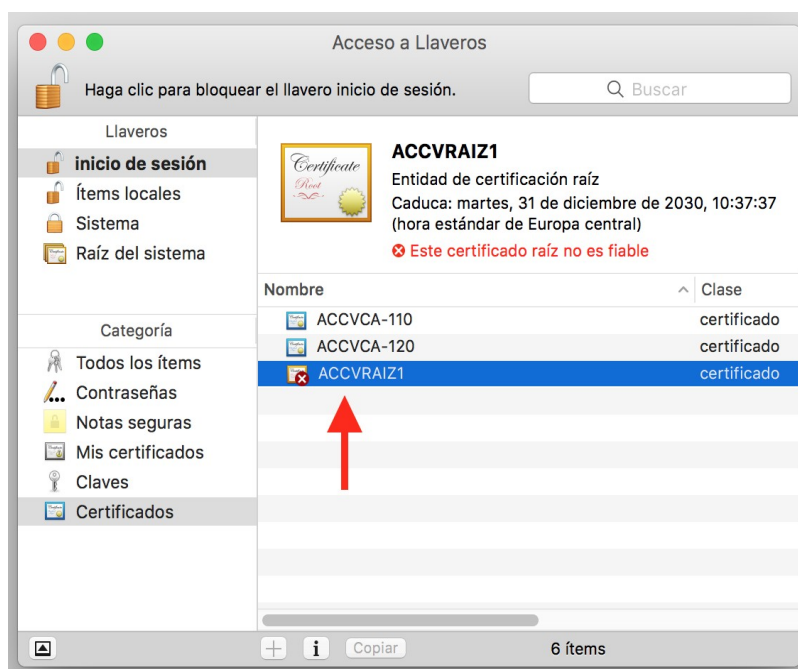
Acceso a Llaveros

Haga clic para bloquear el llavero inicio de sesión.

Buscar

Llaveros

inicio de sesión

Ítems locales

Sistema

Raíz del sistema

Categoría

Todos los ítems

Contraseñas

Notas seguras

Mis certificados

Claves

Certificados

Certificate Root

ACCVRAIZ1

Entidad de certificación raíz

Caduca: martes, 31 de diciembre de 2030, 10:37:37 (hora estándar de Europa central)

Este certificado raíz no es fiable

| Nombre | Clase |
|---|---|
| ACCVCA-110 | certificado |
| ACCVCA-120 | certificado |
| ACCVRAIZ1 | certificado |

+ i Copiar

6 ítems